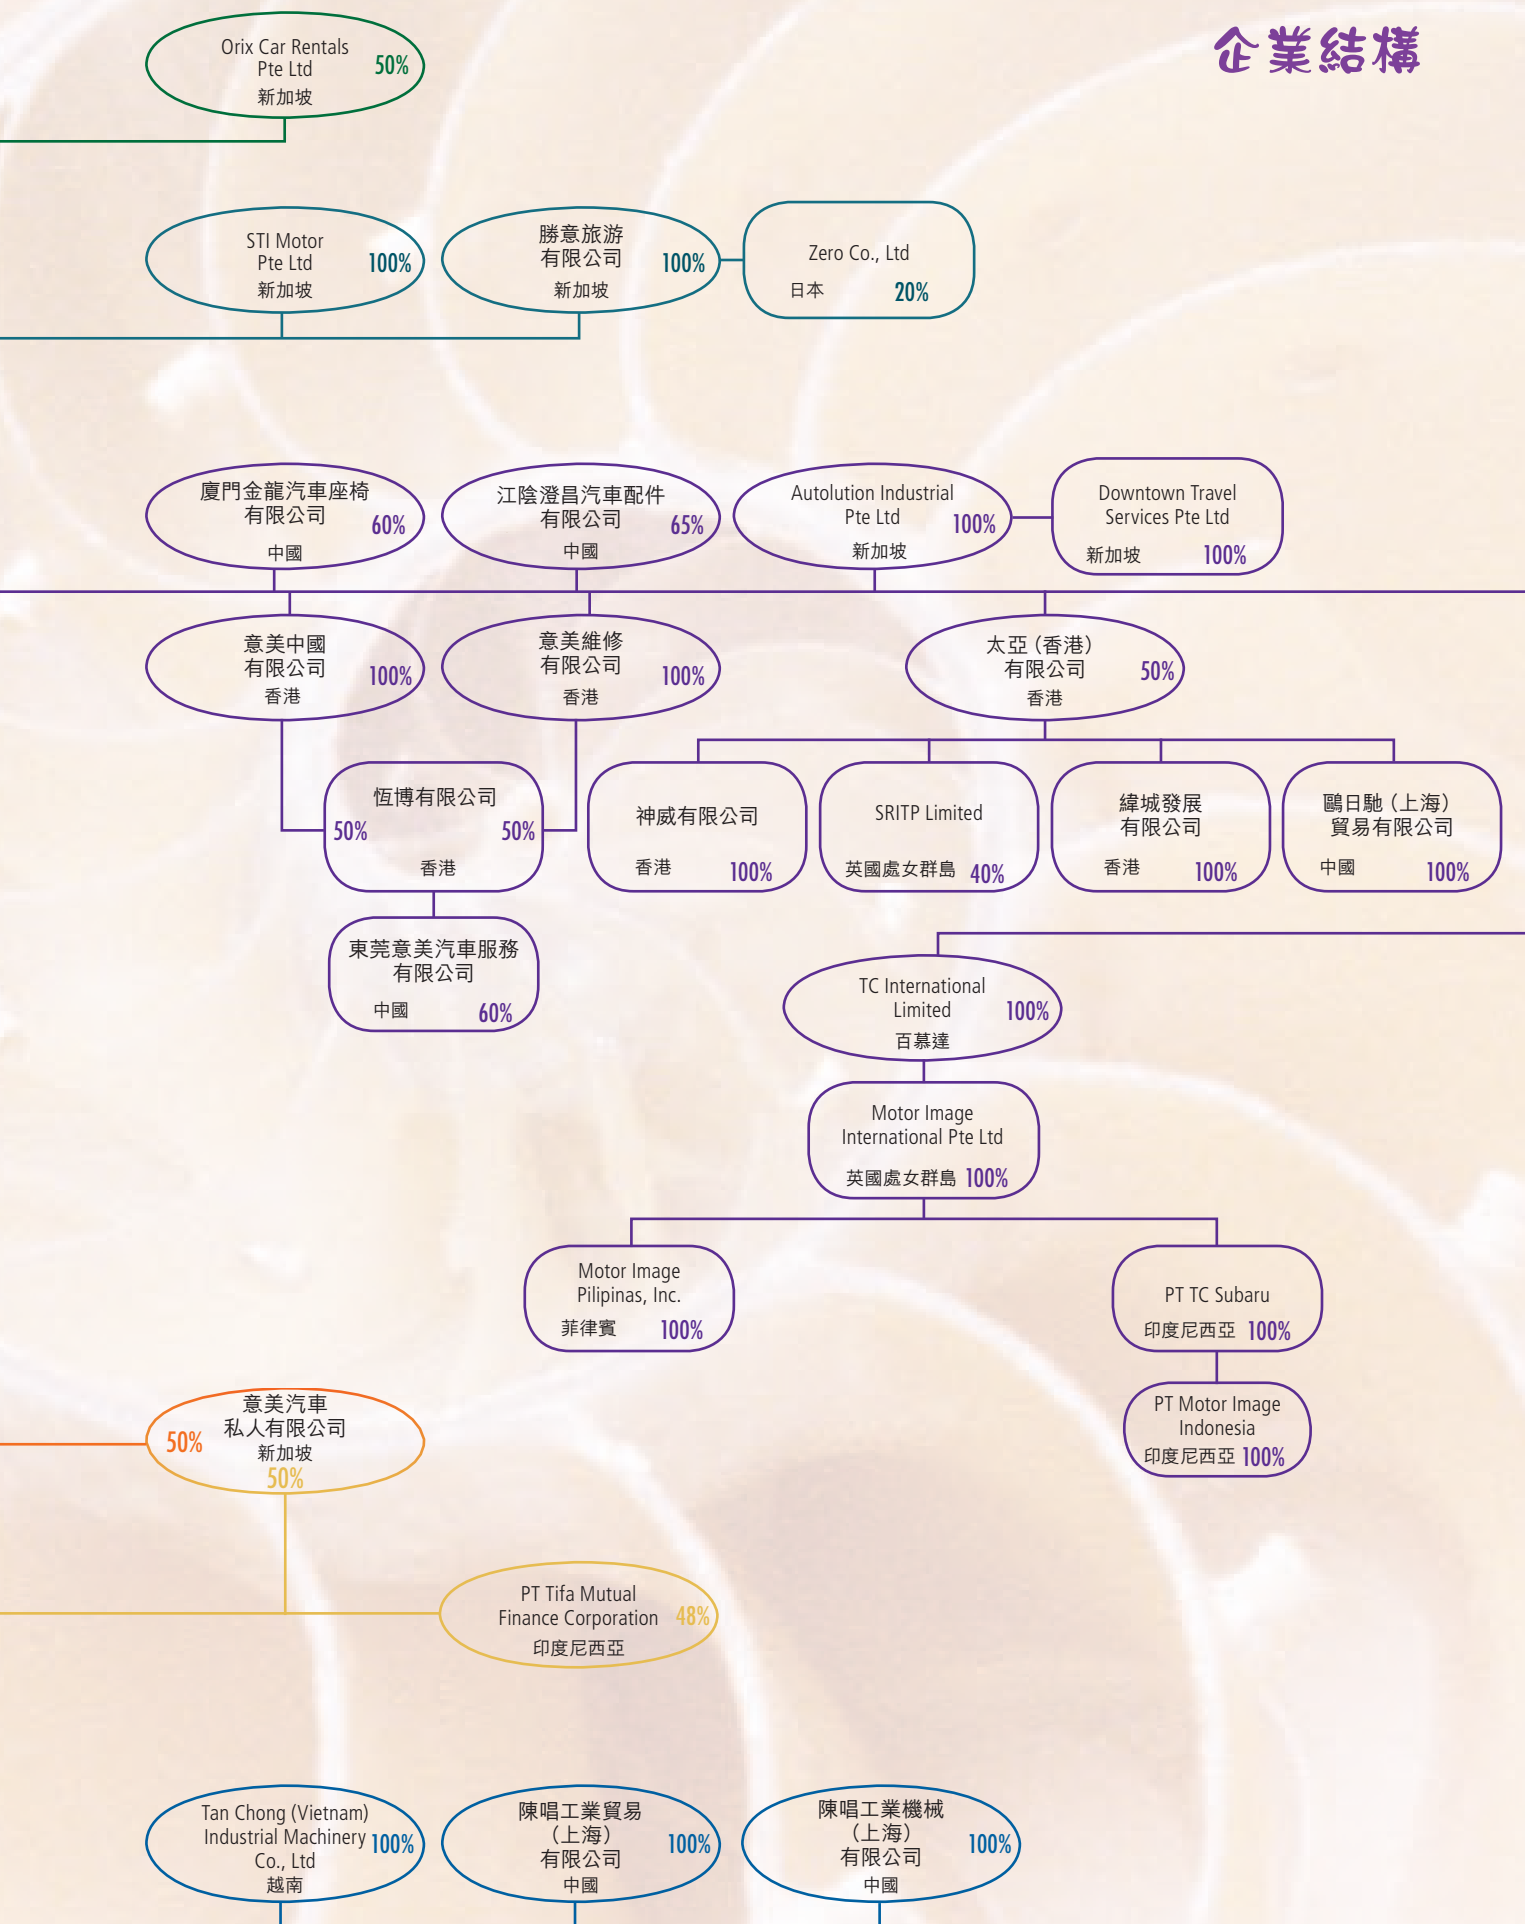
企業結構

Orix Car Rentals Pte Ltd 50% 新加坡

STI Motor Pte Ltd 100% 新加坡

勝意旅游有限公司 100% 新加坡

Zero Co., Ltd 日本 20%

廈門金龍汽車座椅有限公司 60% 中國

江陰澄昌汽車配件有限公司 65% 中國

Autolution Industrial Pte Ltd 100% 新加坡

Downtown Travel Services Pte Ltd 新加坡 100%

意美中國有限公司 100% 香港

意美維修有限公司 100% 香港

太亞（香港）有限公司 50% 香港

恆博有限公司 50% 50% 香港

神威有限公司 香港 100%

SRITP Limited 英國處女群島 40%

緯城發展有限公司 香港 100%

鷗日馳（上海）貿易有限公司 中國 100%

東莞意美汽車服務有限公司 中國 60%

TC International Limited 100% 百慕達

Motor Image International Pte Ltd 英國處女群島 100%

Motor Image Pilipinas, Inc. 菲律賓 100%

PT TC Subaru 印度尼西亞 100%

PT Motor Image Indonesia 印度尼西亞 100%

意美汽車私人有限公司 50% 新加坡 50%

PT Tifa Mutual Finance Corporation 48% 印度尼西亞

Tan Chong (Vietnam) Industrial Machinery Co., Ltd 100% 越南

陳唱工業貿易（上海）有限公司 100% 中國

陳唱工業機械（上海）有限公司 100% 中國